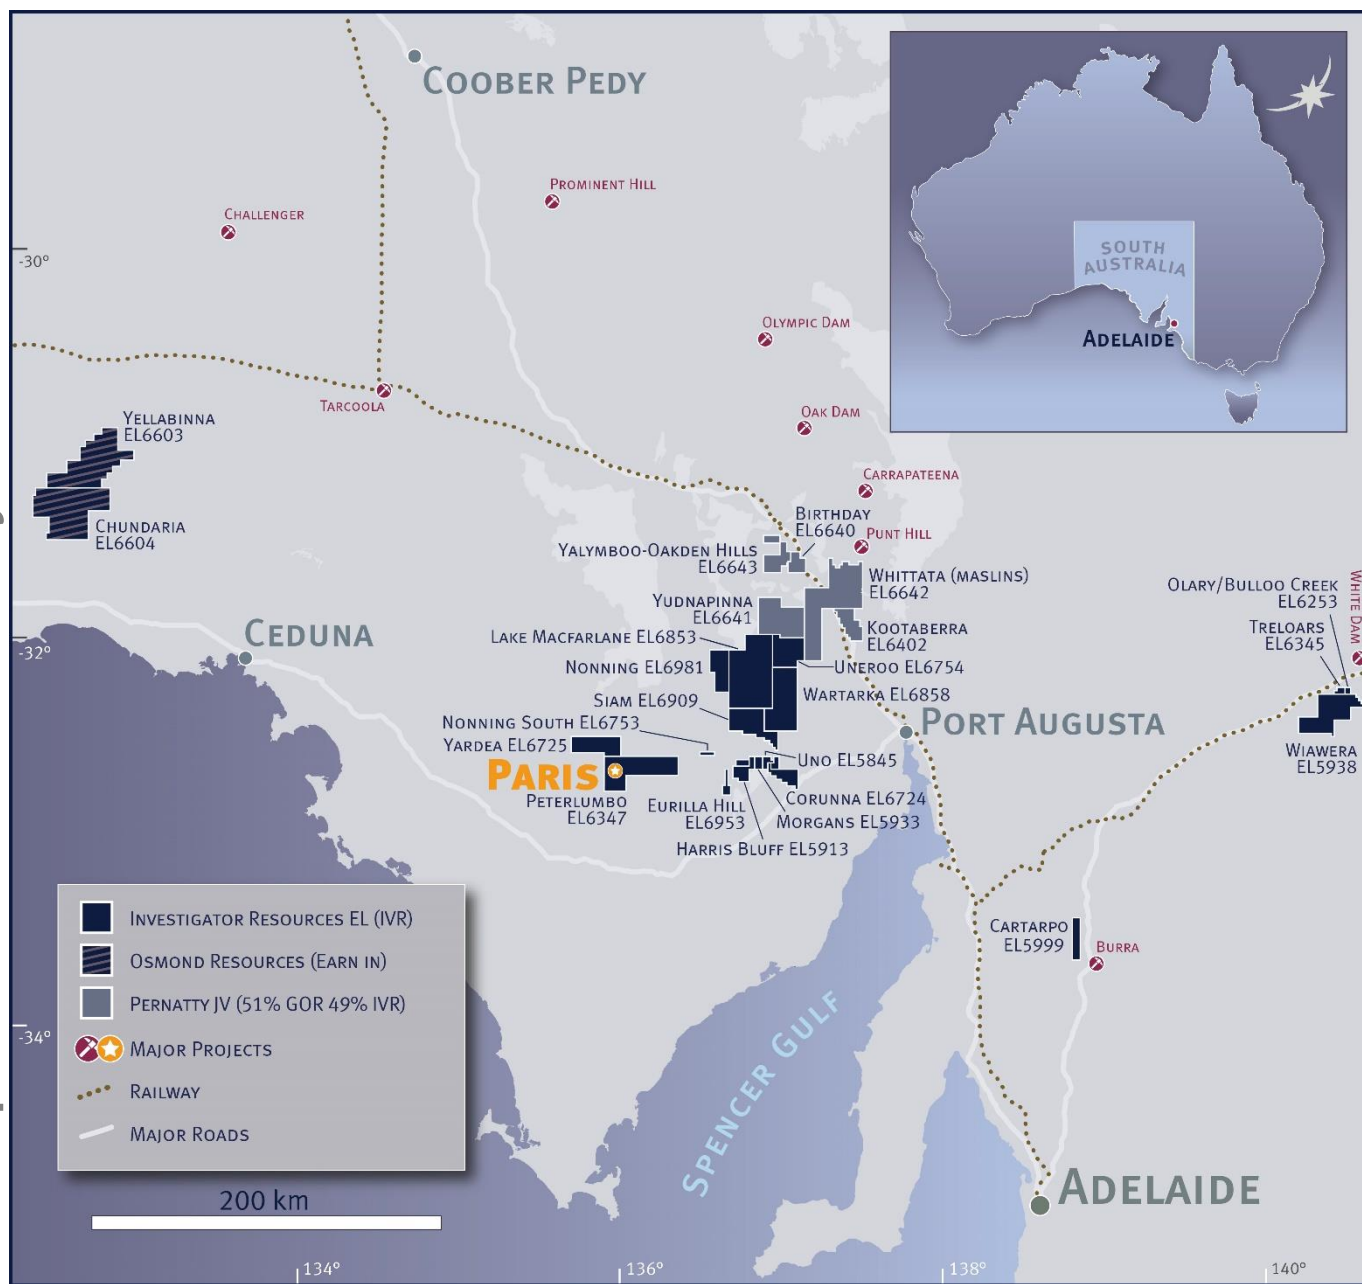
Coober Pedy

Prominent Hill

Challenger

-30°

Olympic Dam

South Australia

Adelaide

Tarcoola

Oak Dam

Yellabinna EL6603

Carrapateena

Chundaria EL6604

Birthday EL6640

Punt Hill

Yalymboo-Oakden Hills EL6643

Whittata (Maslins) EL6642

Olary/Bulloo Creek EL6253

White Dam

Yudnapinna EL6641

Ceduna

Lake Macfarlane EL6853

Kootaberra EL6402

Treloars EL6345

-32°

Nonning EL6981

Uneroo EL6754

Wartarka EL6858

Siam EL6909

Port Augusta

Nonning South EL6753

Wiawera EL5938

Yardea EL6725

Uno EL5845

Paris

Peterlumbo EL6347

Eurilla Hill EL6953

Corunna EL6724

Morgans EL5933

Harris Bluff EL5913

Investigator Resources EL (IVR)

Cartarpo EL5999

Osmond Resources (Earn In)

Burra

Pernatty JV (51% GOR 49% IVR)

-34°

Major Projects

Spencer Gulf

Railway

Major Roads

200 km

Adelaide

134°

136°

138°

140°